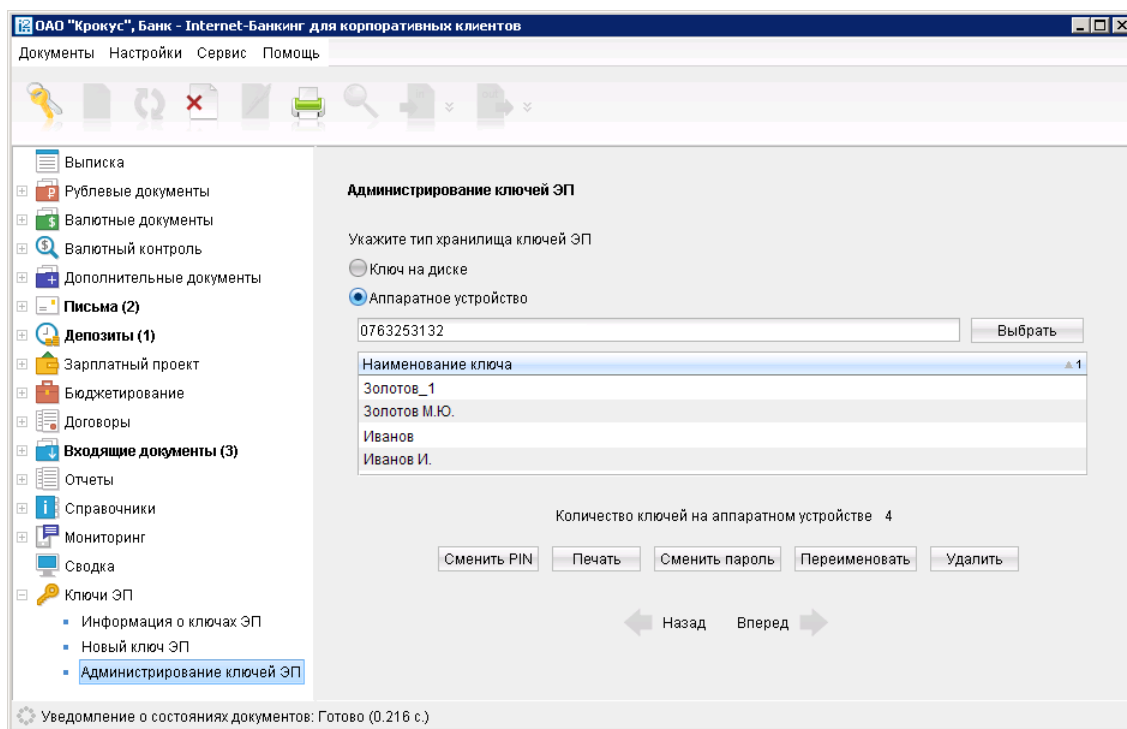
ОАО "Крокус", Банк - Internet-Банкинг для корпоративных клиентов

Документы Настройки Сервис Помощь

Выписка
Рублевые документы
Валютные документы
Валютный контроль
Дополнительные документы
Письма (2)
Депозиты (1)
Зарплатный проект
Бюджетирование
Договоры
Входящие документы (3)
Отчеты
Справочники
Мониторинг
Сводка
Ключи ЭП
Информация о ключах ЭП
Новый ключ ЭП
Администрирование ключей ЭП

Администрирование ключей ЭП

Укажите тип хранилища ключей ЭП

Ключ на диске

Аппаратное устройство

0763253132

Выбрать

| Наименование ключа |
|---|
| Золотов_1 |
| Золотов М.Ю. |
| Иванов |
| Иванов И. |

Количество ключей на аппаратном устройстве 4

Сменить PIN Печать Сменить пароль Переименовать Удалить

Назад Вперед

Уведомление о состояниях документов: Готово (0.216 с.)